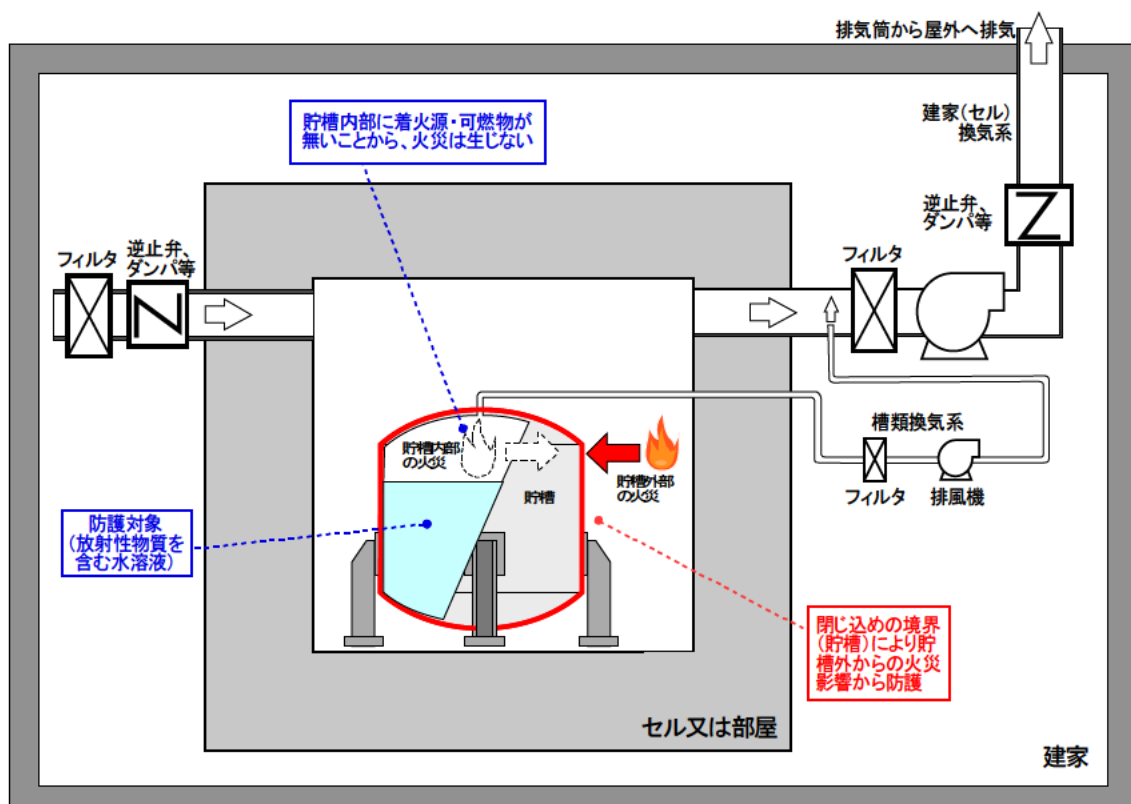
排気筒から屋外へ排気

建家（セル）換気系

逆止弁、ダンパ等

貯槽内部に着火源・可燃物が無いことから、火災は生じない

フィルタ

逆止弁、ダンパ等

フィルタ

槽類換気系

貯槽内部の火災

貯槽

貯槽外部の火災

フィルタ

排風機

防護対象（放射性物質を含む水溶液）

閉じ込めの境界（貯槽）により貯槽外からの火災影響から防護

セル又は部屋

建家